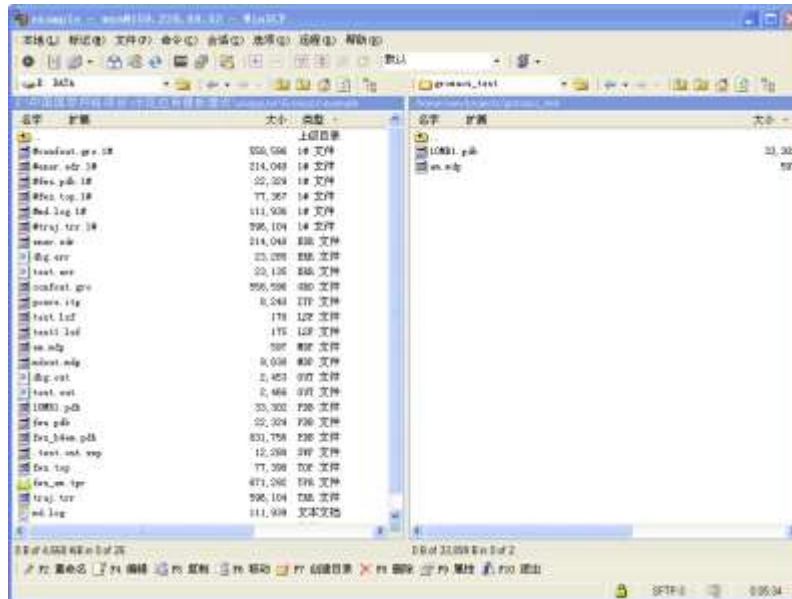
example - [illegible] - WinSCP

本地(L) 标记(M) 文件(F) 命令(C) 会话(S) 选项(O) 远程(R) 帮助(H)

默认

DATA

gromacs_test

名字 扩展 | 大小 | 类型
.. | | 上级目录
#confout.gro.1# | 556,596 | 1# 文件
#ener.edr.1# | 214,048 | 1# 文件
#fws.pdb.1# | 22,329 | 1# 文件
#fws.top.1# | 77,357 | 1# 文件
#md.log.1# | 111,936 | 1# 文件
#traj.trr.1# | 596,104 | 1# 文件
ener.edr | 214,048 | EDR 文件
dhg.arr | 23,288 | ARR 文件
test.arr | 23,136 | ARR 文件
confout.gro | 556,596 | GRO 文件
posre.itp | 8,248 | ITP 文件
test.lsf | 175 | LSF 文件
test1.lsf | 175 | LSF 文件
em.mdp | 597 | MDP 文件
mdout.mdp | 9,038 | MDP 文件
dhg.out | 2,453 | OUT 文件
test.out | 2,466 | OUT 文件
1OMB1.pdb | 33,302 | PDB 文件
fws.pdb | 22,329 | PDB 文件
fws_b4em.pdb | 831,758 | PDB 文件
test.out.swp | 12,288 | SWP 文件
fws.top | 77,398 | TOP 文件
fws_em.tpr | 471,200 | TPR 文件
traj.trr | 596,104 | TRR 文件
md.log | 111,939 | 文本文档

名字 扩展 | 大小
.. |
1OMB1.pdb | 33,30
em.mdp | 59

0 B of 4,668 KB in 0 of 26

0 B of 33,899 B in 0 of 2

F2 重命名 F4 编辑 F5 复制 F6 移动 F7 创建目录 F8 删除 F9 属性 F10 退出

SFTP-3 0:05:34